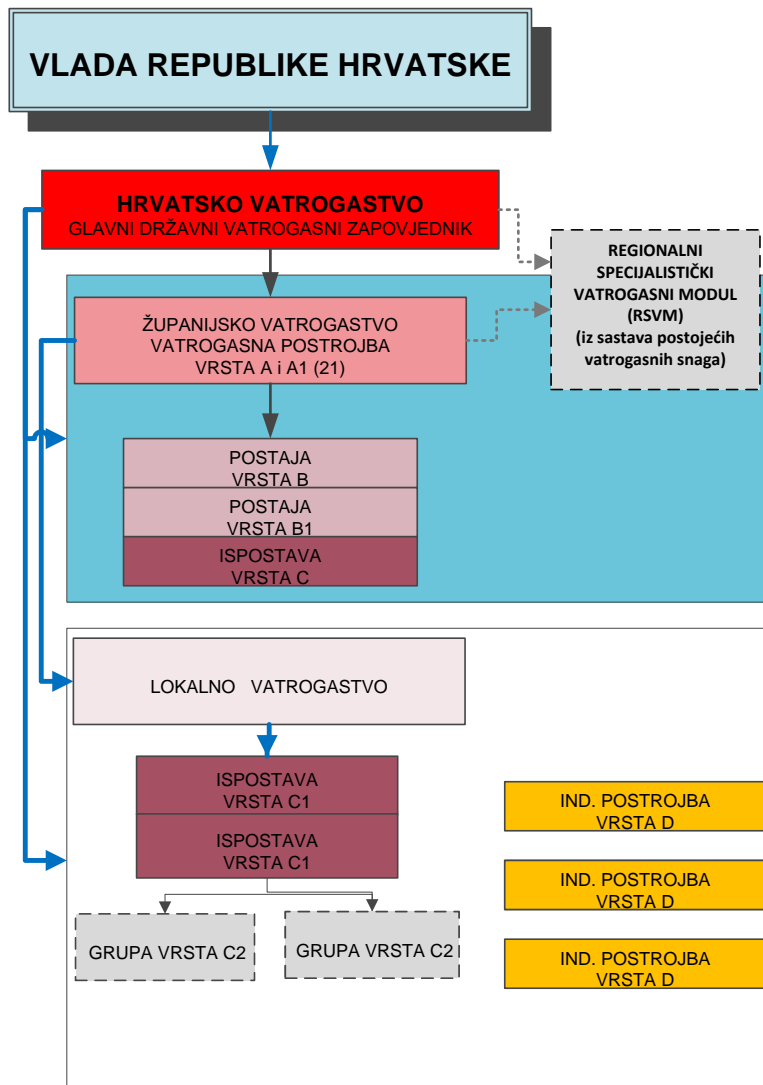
VLADA REPUBLIKE HRVATSKE

HRVATSKO VATROGASTVO
GLAVNI DRŽAVNI VATROGASNI ZAPOVJEDNIK

REGIONALNI SPECIJALISTIČKI VATROGASNI MODUL (RSVM) (iz sastava postojećih vatrogasnih snaga)

ŽUPANIJSKO VATROGASTVO
VATROGASNA POSTROJBA
VRSTA A i A1 (21)

POSTAJA
VRSTA B

POSTAJA
VRSTA B1

ISPOSTAVA
VRSTA C

LOKALNO VATROGASTVO

ISPOSTAVA
VRSTA C1

ISPOSTAVA
VRSTA C1

IND. POSTROJBA
VRSTA D

IND. POSTROJBA
VRSTA D

IND. POSTROJBA
VRSTA D

GRUPA VRSTA C2

GRUPA VRSTA C2